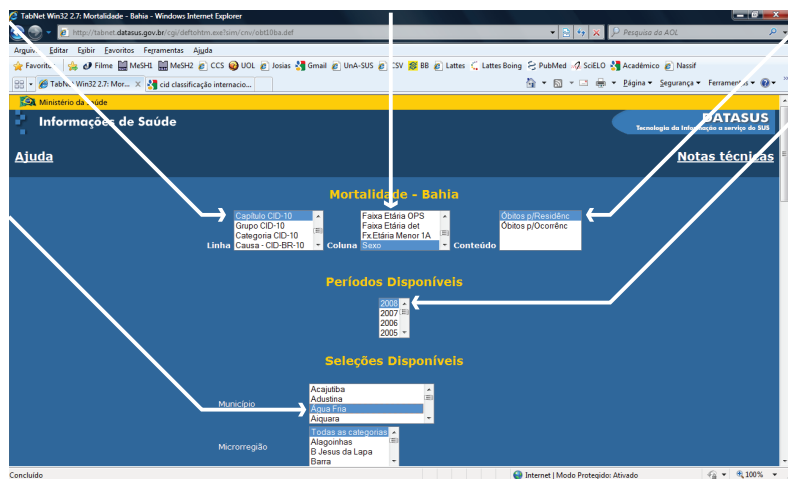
TabNet Win32 2.7: Mortalidade - Bahia - Windows Internet Explorer

http://tabnet.datasus.gov.br/cgi/deftohtm.exe?sim/cnv/obt10ba.def

Pesquisa do AOL

Arquivo Editar Exibir Favoritos Ferramentas Ajuda

Favoritos Filme MeSH1 MeSH2 CCS UOL Josias Gmail UnA-SUS CSV BB Lattes Lattes Boing PubMed SciELO Acadêmico Nassif

TabNet Win32 2.7: Mor... cid classificação internacio...

Página Segurança Ferramentas

Ministério da Saúde

Informações de Saúde

DATASUS
Tecnologia da Informação a serviço do SUS

Ajuda

Notas técnicas

Mortalidade - Bahia

Linha
Capítulo CID-10
Grupo CID-10
Categoria CID-10
Causa - CID-BR-10

Coluna
Faixa Etária OPS
Faixa Etária det
Fx.Etária Menor 1A
Sexo

Conteúdo
Óbitos p/Residênc
Óbitos p/Ocorrênc

Períodos Disponíveis

2008
2007
2006
2005

Seleções Disponíveis

Município
Acajutiba
Adustina
Água Fria
Aiquara

Microrregião
Todas as categorias
Alagoinhas
B Jesus da Lapa
Barra

Concluído

Internet | Modo Protegido: Ativado

100%